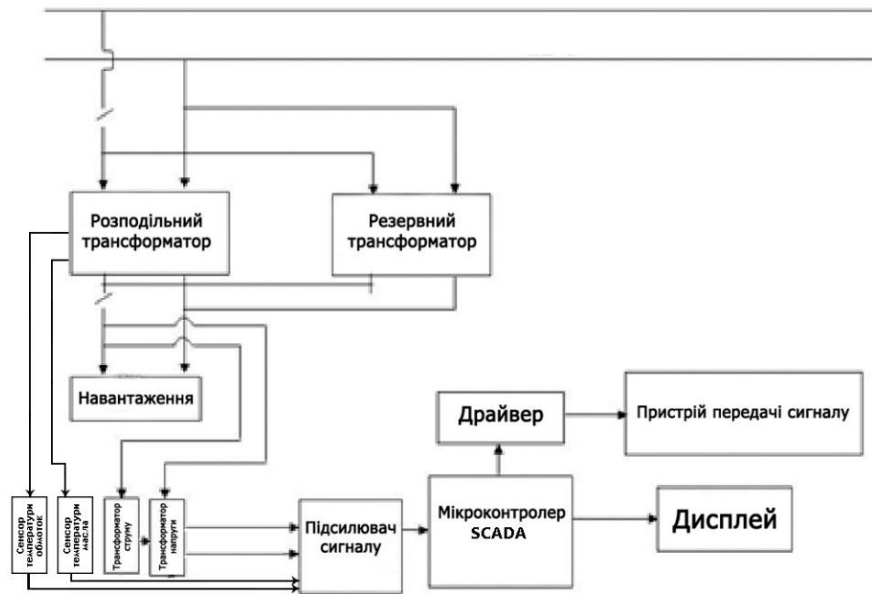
Розподільний трансформатор

Резервний трансформатор

Навантаження

Драйвер

Пристрій передачі сигналу

Сенсор температури обмоток

Сенсор температури масла

Трансформатор струму

Трансформатор напруги

Підсилювач сигналу

Мікроконтролер SCADA

Дисплей